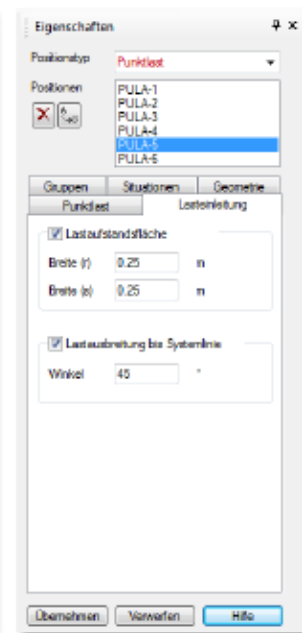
Eigenschaften

Positionstyp Punktlast

Positionen

PULA-1
PULA-2
PULA-3
PULA-4
PULA-5
PULA-6

Gruppen | Situationen | Geometrie
Punktlast | Lasteinleitung

Lastaufstandsfläche

Breite (r) 0.25 m

Breite (s) 0.25 m

Lastausbreitung bis Systemlinie

Winkel 45 °

Übernehmen | Verwerfen | Hilfe